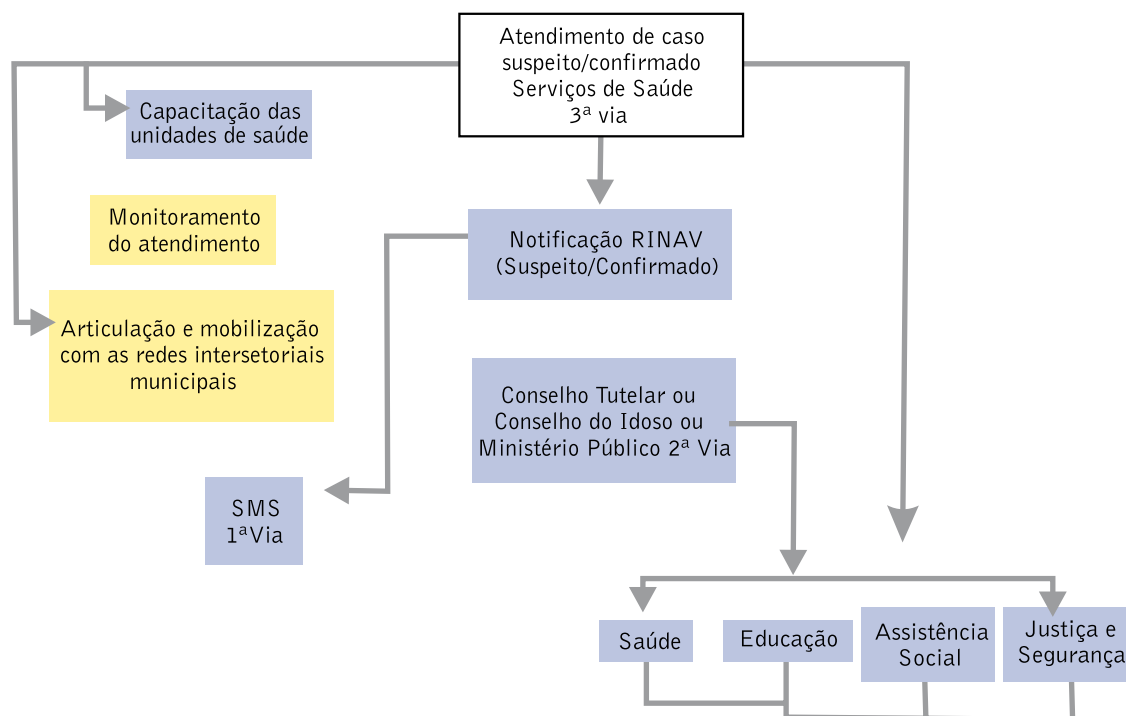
Atendimento de caso suspeito/confirmado Serviços de Saúde 3ª via

Capacitação das unidades de saúde

Monitoramento do atendimento

Notificação RINAV (Suspeito/Confirmado)

Articulação e mobilização com as redes intersetoriais municipais

Conselho Tutelar ou Conselho do Idoso ou Ministério Público 2ª Via

SMS 1ªVia

Saúde

Educação

Assistência Social

Justiça e Segurança